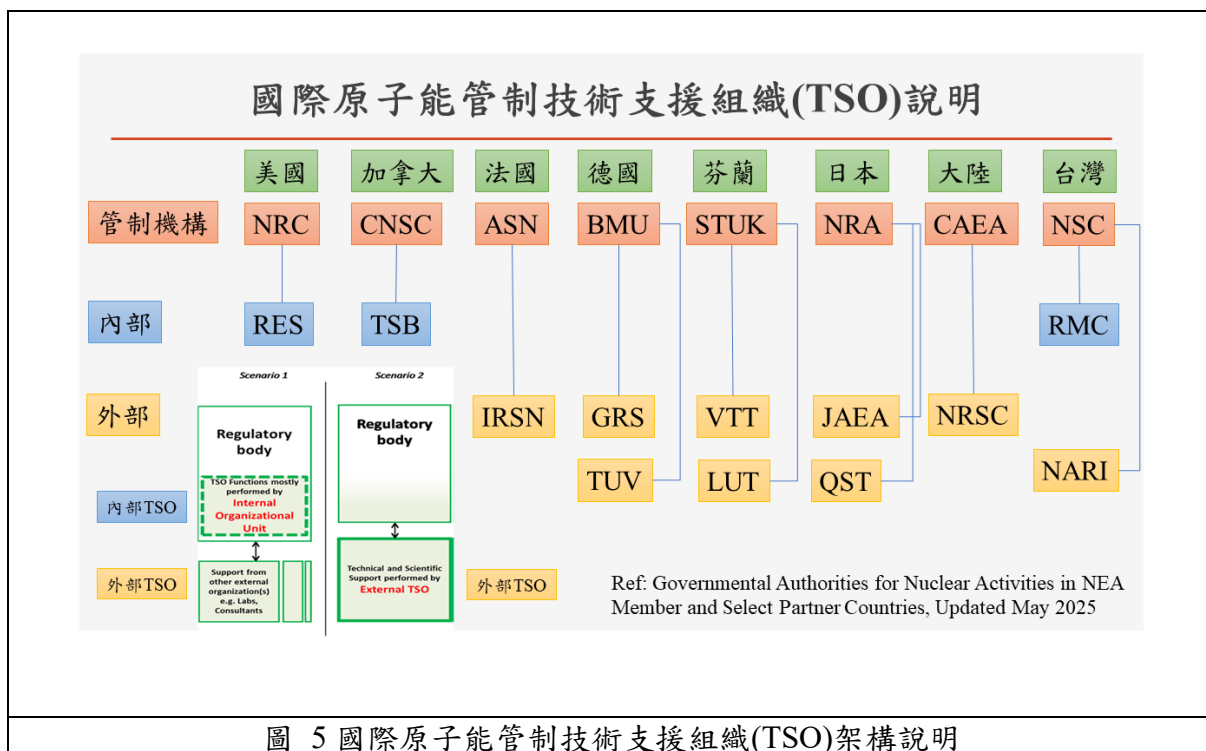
國際原子能管制技術支援組織(TSO)說明

| | 美國 | 加拿大 | 法國 | 德國 | 芬蘭 | 日本 | 大陸 | 台灣 |
|---|---|---|---|---|---|---|---|---|
| 管制機構 | NRC | CNSC | ASN | BMU | STUK | NRA | CAEA | NSC |
| 內部 | RES | TSB | | | | | | RMC |
| 外部 | | | IRSN | GRS, TUV | VTT, LUT | JAEA, QST | NRSC | NARI |

Scenario 1

Regulatory body

TSO Functions mostly performed by Internal Organizational Unit

Support from other external organization(s) e.g. Labs, Consultants

Scenario 2

Regulatory body

Technical and Scientific Support performed by External TSO

內部TSO

外部TSO

外部TSO

Ref: Governmental Authorities for Nuclear Activities in NEA Member and Select Partner Countries, Updated May 2025

圖 5 國際原子能管制技術支援組織(TSO)架構說明